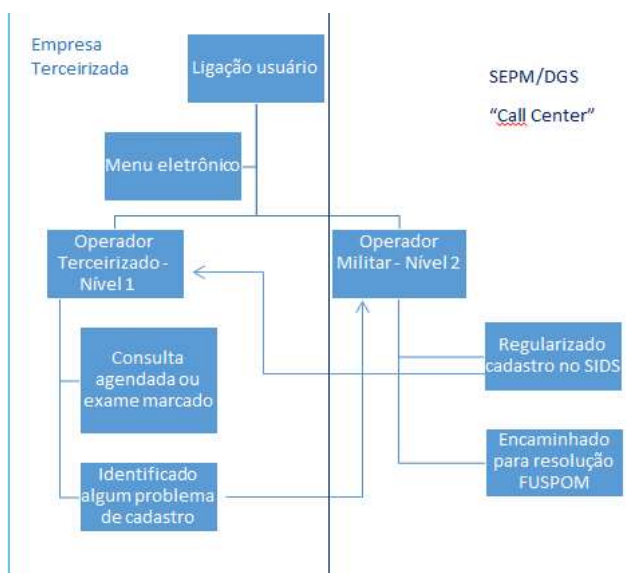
Empresa Terceirizada

Ligação usuário

SEPM/DGS

"Call Center"

Menu eletrônico

Operador Terceirizado - Nível 1

Operador Militar - Nível 2

Consulta agendada ou exame marcado

Regularizado cadastro no SIDS

Encaminhado para resolução FUSPOM

Identificado algum problema de cadastro